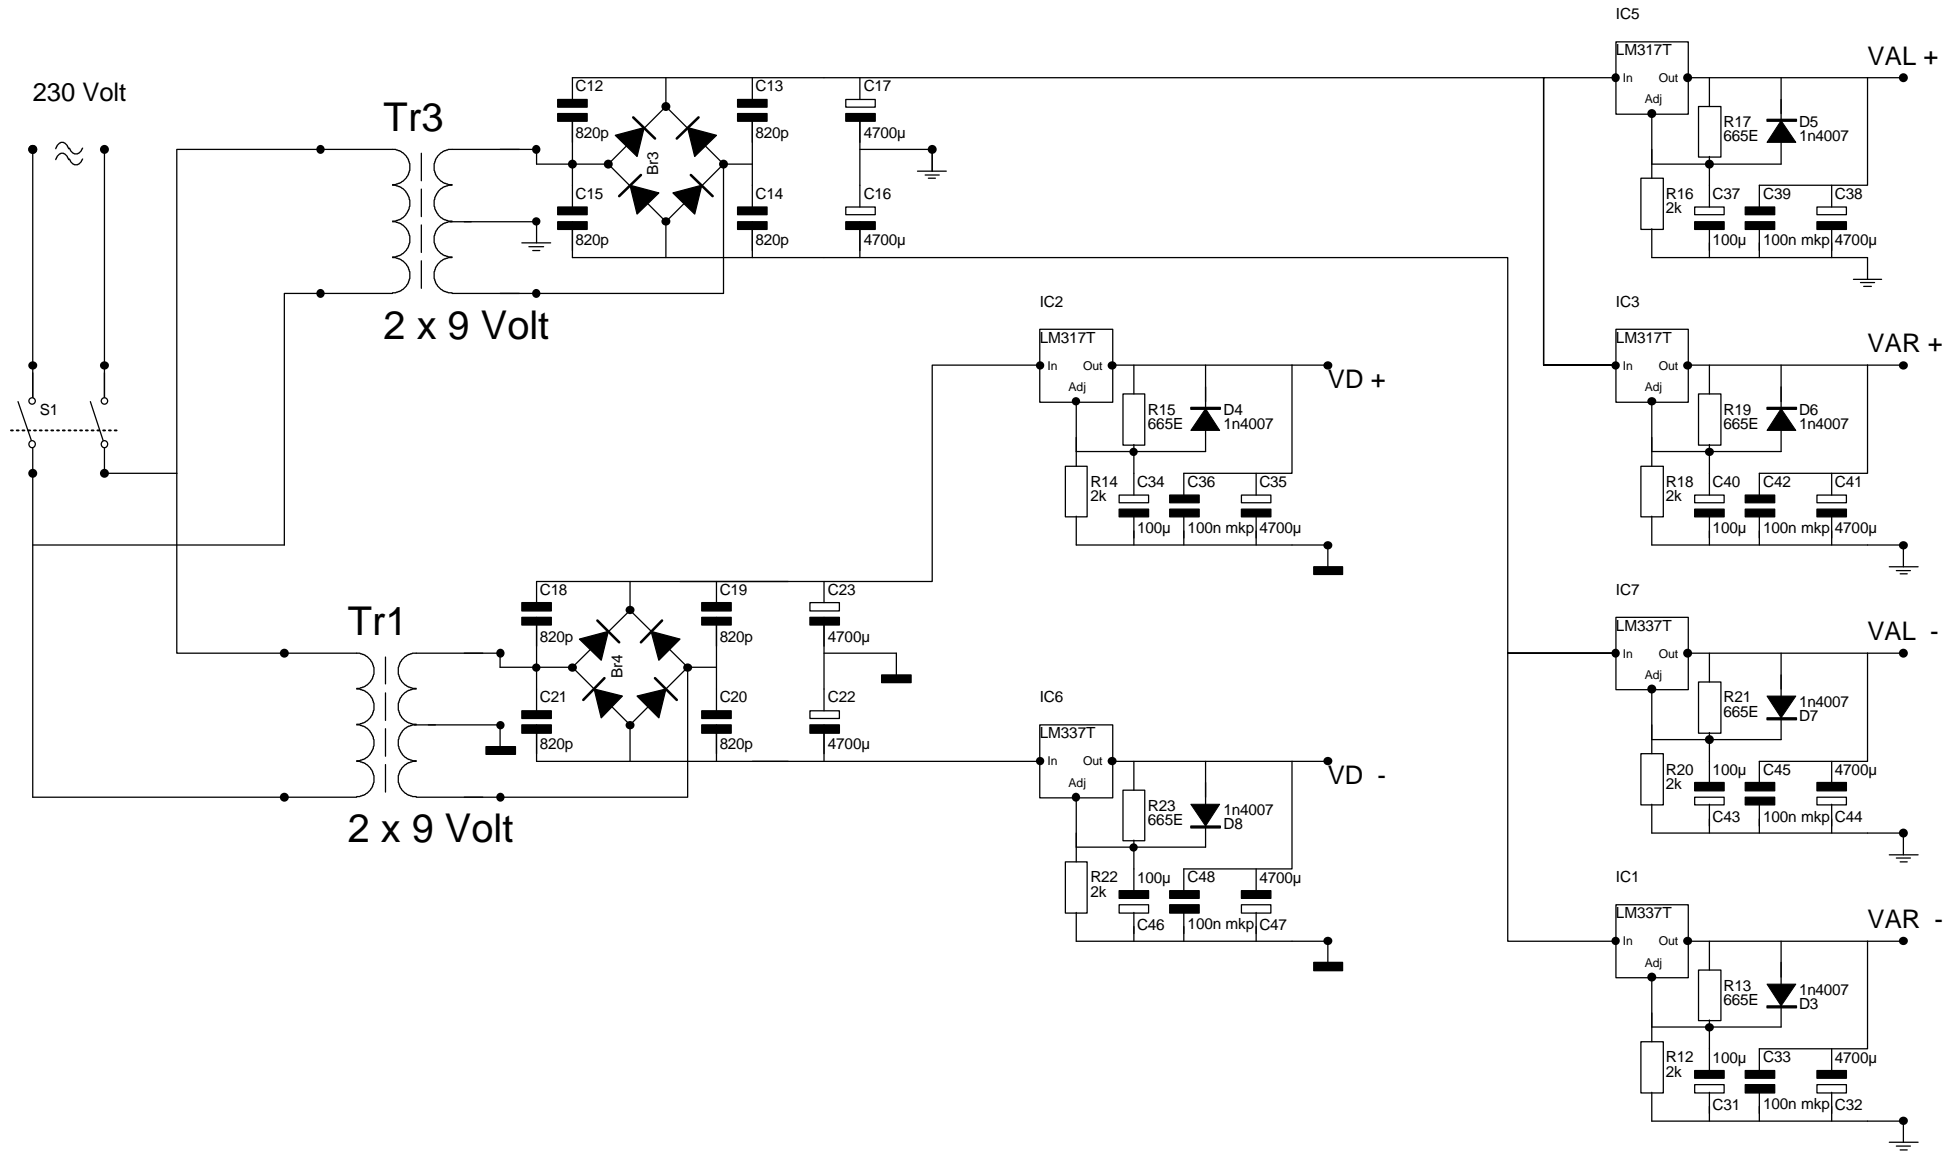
230 Volt

$\approx$

S1

Tr3

2 x 9 Volt

C12
820p
C15
820p
Br3
C13
820p
C14
820p
C17
4700µ
C16
4700µ

Tr1

2 x 9 Volt

C18
820p
C21
820p
Br4
C19
820p
C20
820p
C23
4700µ
C22
4700µ

IC2
LM317T
In Out
Adj
VD +
R15
665E
D4
1n4007
R14
2k
C34
100µ
C36
100n mkp
C35
4700µ

IC6
LM337T
In Out
Adj
VD -
R23
665E
1n4007
D8
R22
2k
100µ
C46
C48
100n mkp
4700µ
C47

IC5
LM317T
In Out
Adj
VAL +
R17
665E
D5
1n4007
R16
2k
C37
100µ
C39
100n mkp
C38
4700µ

IC3
LM317T
In Out
Adj
VAR +
R19
665E
D6
1n4007
R18
2k
C40
100µ
C42
100n mkp
C41
4700µ

IC7
LM337T
In Out
Adj
VAL -
R21
665E
1n4007
D7
R20
2k
100µ
C43
C45
100n mkp
4700µ
C44

IC1
LM337T
In Out
Adj
VAR -
R13
665E
1n4007
D3
R12
2k
100µ
C31
C33
100n mkp
4700µ
C32